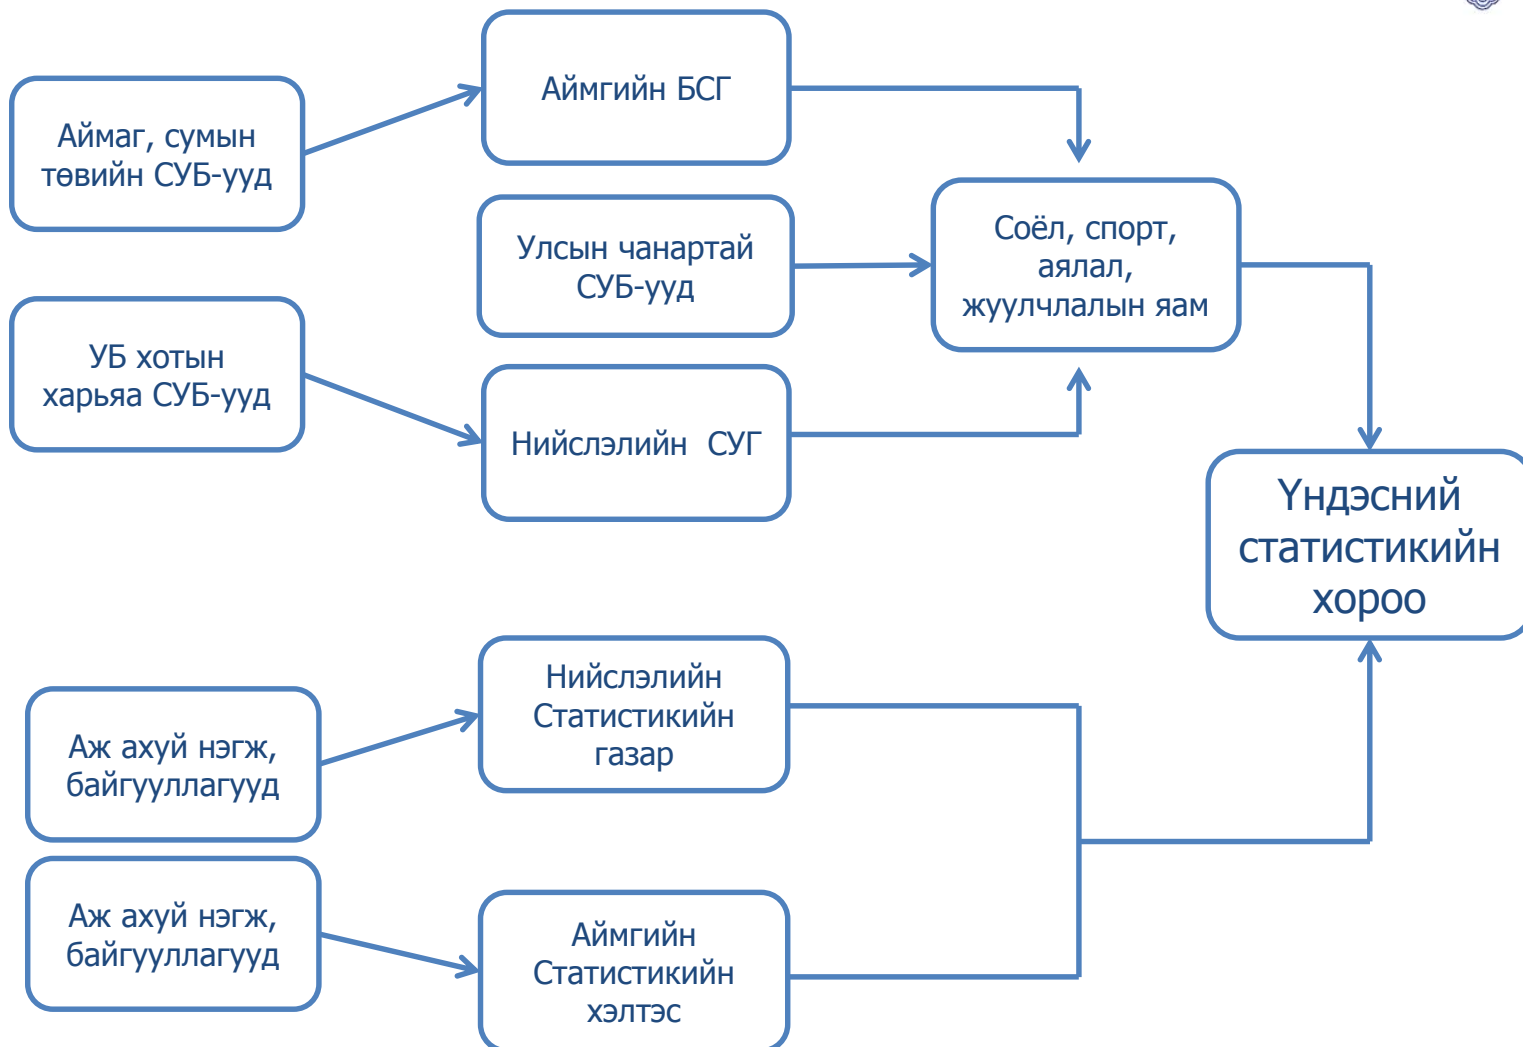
Аймгийн БСГ

Аймаг, сумын төвийн СУБ-ууд

Улсын чанартай СУБ-ууд

Соёл, спорт, аялал, жуулчлалын яам

УБ хотын харьяа СУБ-ууд

Нийслэлийн СУГ

Үндэсний статистикийн хороо

Нийслэлийн Статистикийн газар

Аж ахуй нэгж, байгууллагууд

Аж ахуй нэгж, байгууллагууд

Аймгийн Статистикийн хэлтэс